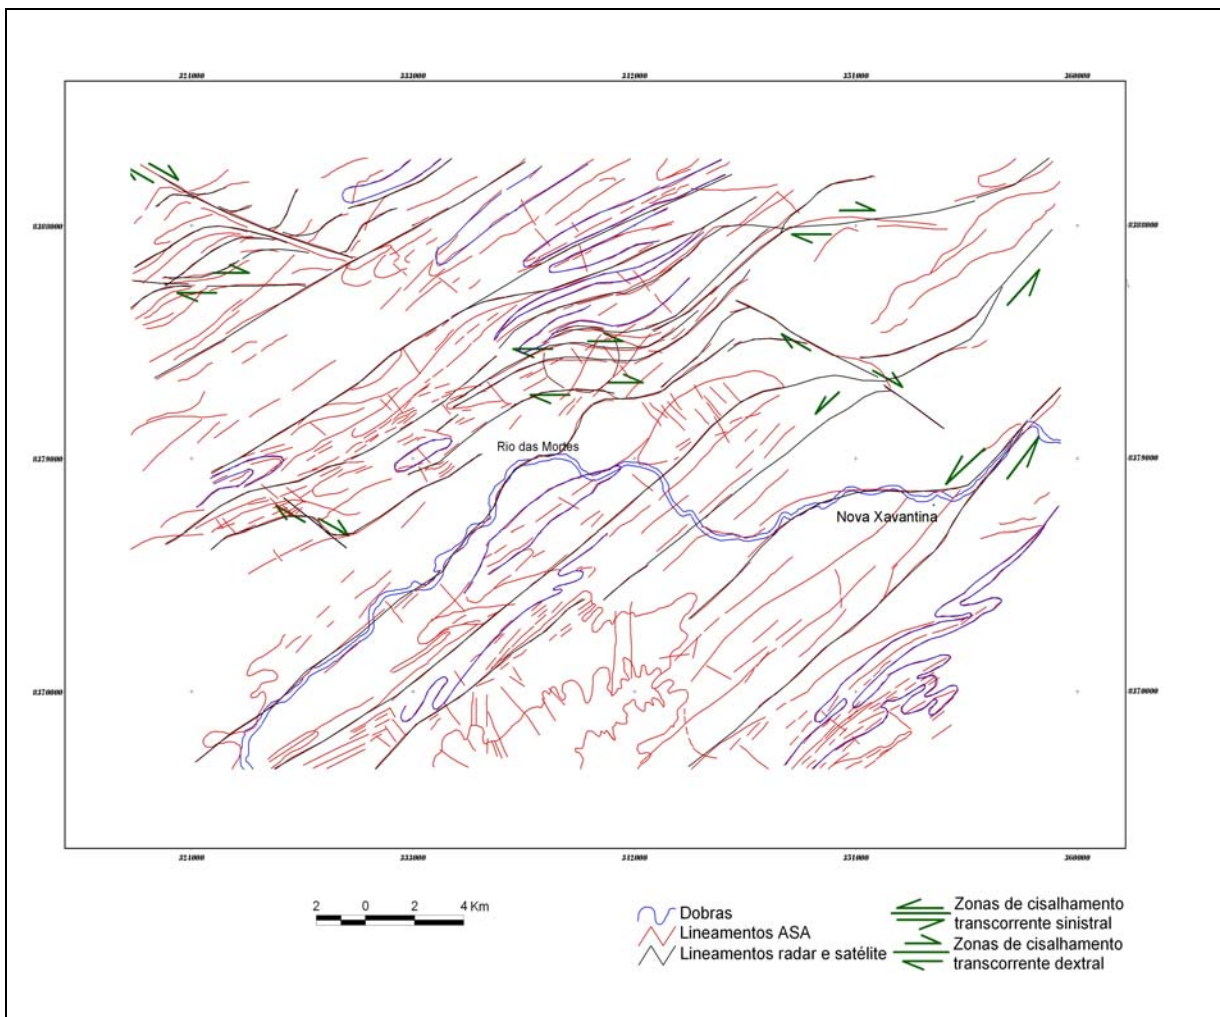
321000 331000 312000 351000 360000

8388000 8378000 8370000

Rio das Mortes

Nova Xavantina

321000 331000 312000 351000 360000

8388000 8378000 8370000

2 0 2 4 Km

Dobras
Lineamentos ASA
Lineamentos radar e satélite

Zonas de cisalhamento transcorrente sinistral
Zonas de cisalhamento transcorrente dextral